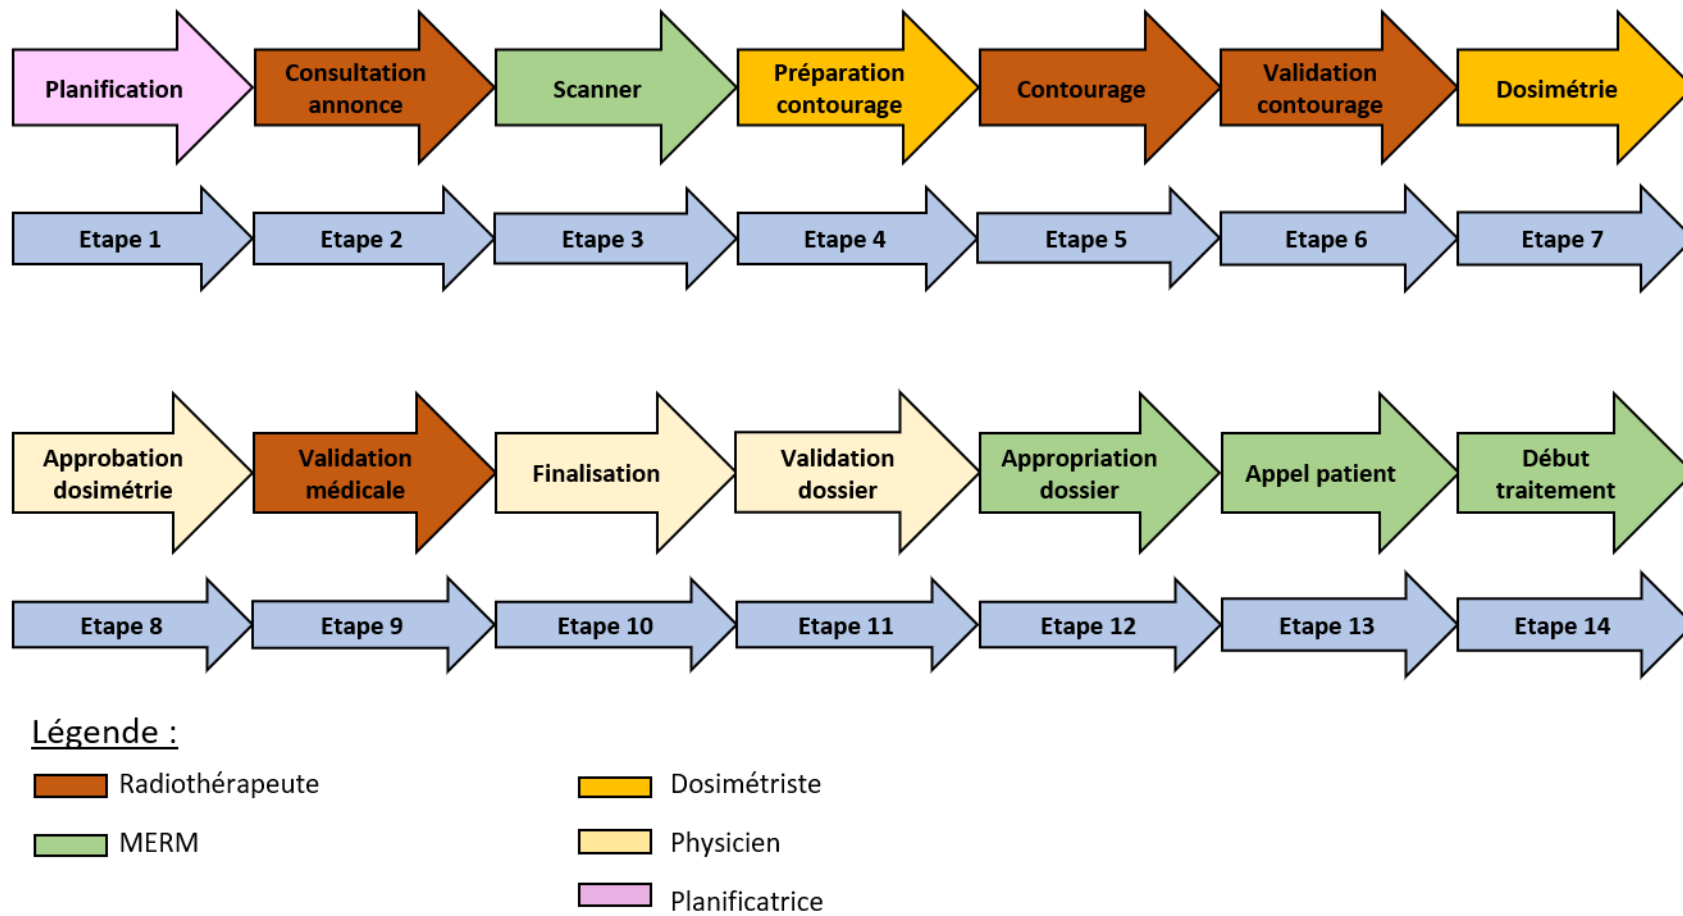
Planification

Consultation annonce

Scanner

Préparation contourage

Contourage

Validation contourage

Dosimétrie

Etape 1

Etape 2

Etape 3

Etape 4

Etape 5

Etape 6

Etape 7

Approbation dosimétrie

Validation médicale

Finalisation

Validation dossier

Appropriation dossier

Appel patient

Début traitement

Etape 8

Etape 9

Etape 10

Etape 11

Etape 12

Etape 13

Etape 14

Légende :

Radiothérapeute

MERM

Dosimétriste

Physicien

Planificatrice